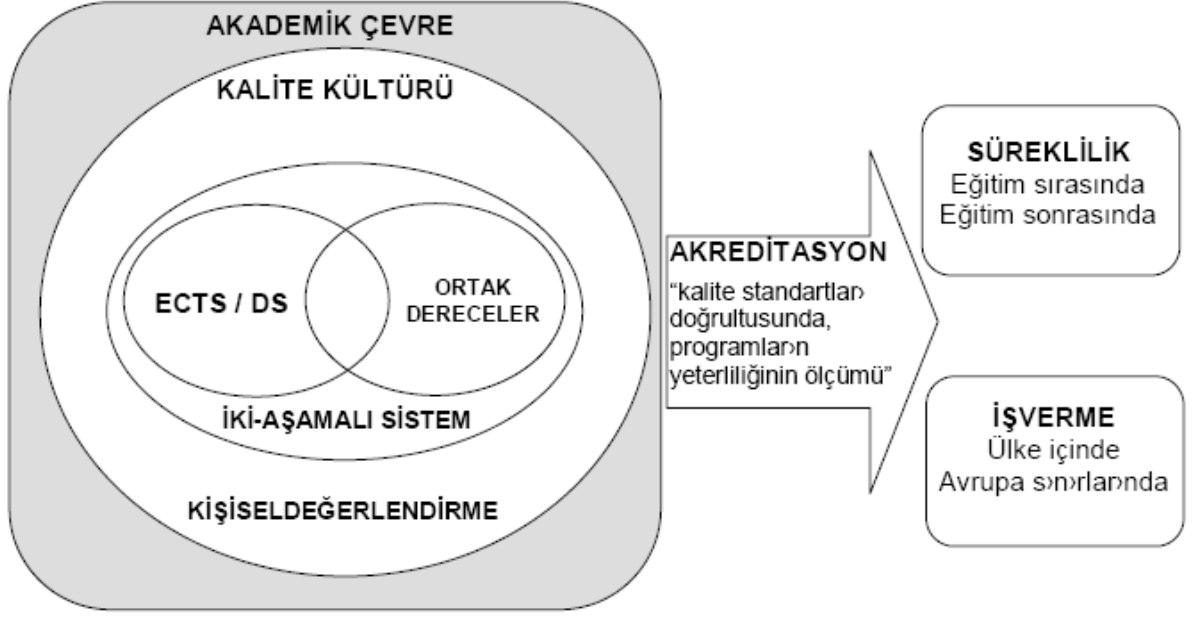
AKADEMİK ÇEVRE

KALİTE KÜLTÜRÜ

ECTS / DS

ORTAK DERECELER

İKİ-AŞAMALI SİSTEM

KİŞİSELDEĞERLENDİRME

AKREDİTASYON

"kalite standartlar› doğrultusunda, programlar›n yeterliliğinin ölçümü"

SÜREKLİLİK
Eğitim sırasında
Eğitim sonrasında

İŞVERME
Ülke içinde
Avrupa s›n›rlar›nda